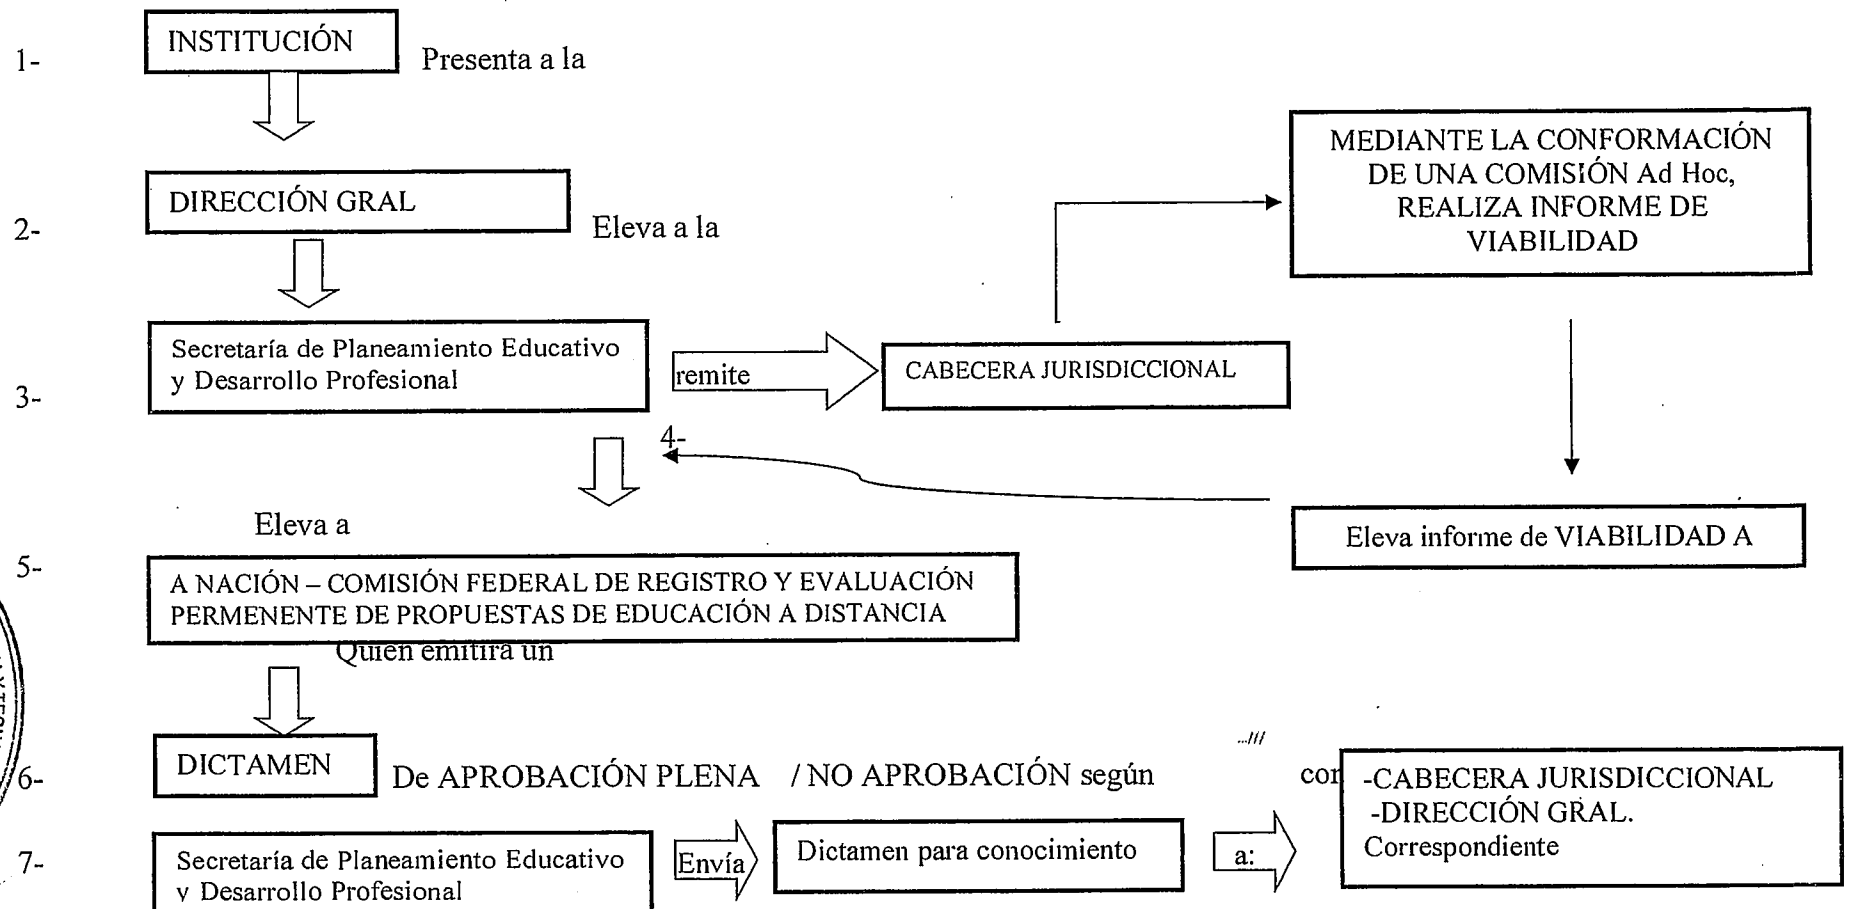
1- INSTITUCIÓN Presenta a la

2- DIRECCIÓN GRAL Eleva a la

3- Secretaría de Planeamiento Educativo y Desarrollo Profesional remite CABECERA JURISDICCIONAL

MEDIANTE LA CONFORMACIÓN DE UNA COMISIÓN Ad Hoc, REALIZA INFORME DE VIABILIDAD

4-

Eleva informe de VIABILIDAD A

Eleva a

5- A NACIÓN – COMISIÓN FEDERAL DE REGISTRO Y EVALUACIÓN PERMENENTE DE PROPUESTAS DE EDUCACIÓN A DISTANCIA

Quien emitira un

...///

6- DICTAMEN De APROBACIÓN PLENA / NO APROBACIÓN según cor

7- Secretaría de Planeamiento Educativo y Desarrollo Profesional Envía Dictamen para conocimiento a: -CABECERA JURISDICCIONAL -DIRECCIÓN GRAL. Correspondiente